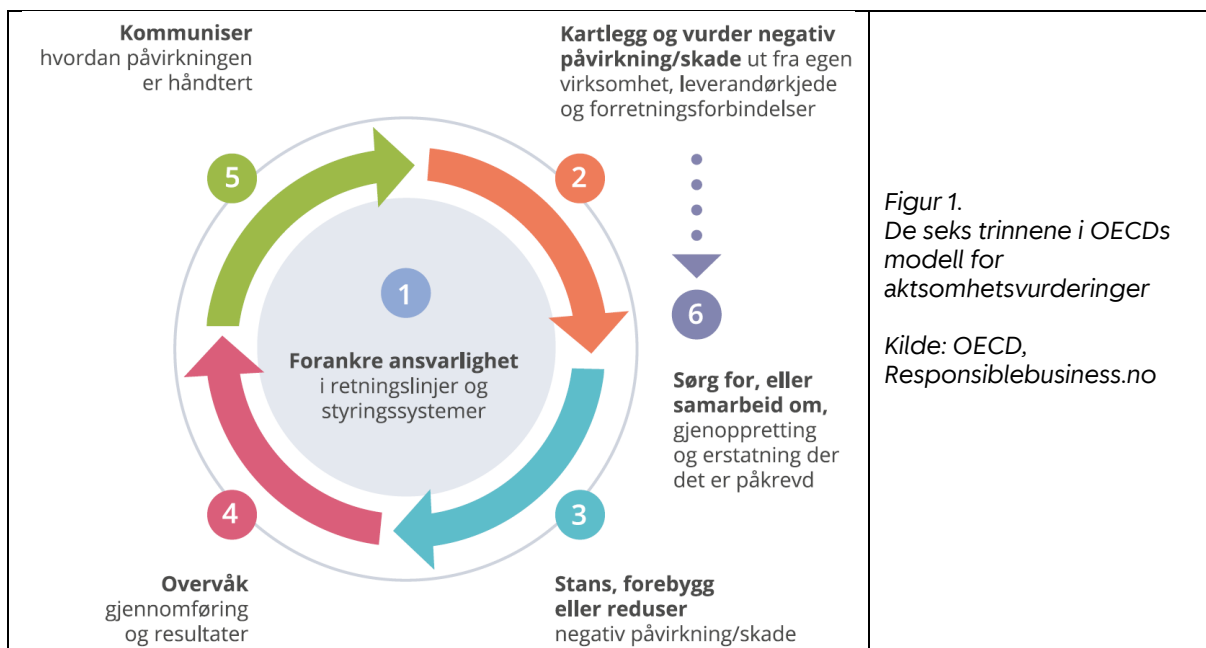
Kommuniser hvordan påvirkningen er håndtert

Kartlegg og vurder negativ påvirkning/skade ut fra egen virksomhet, leverandørkjede og forretningsforbindelser

5

2

1

Forankre ansvarlighet i retningslinjer og styringssystemer

6

Sørg for, eller samarbeid om, gjenoppretting og erstatning der det er påkrevd

4

3

Overvåk gjennomføring og resultater

Stans, forebygg eller reduser negativ påvirkning/skade

Figur 1.
De seks trinnene i OECDs modell for aktsomhetsvurderinger

Kilde: OECD, Responsiblebusiness.no